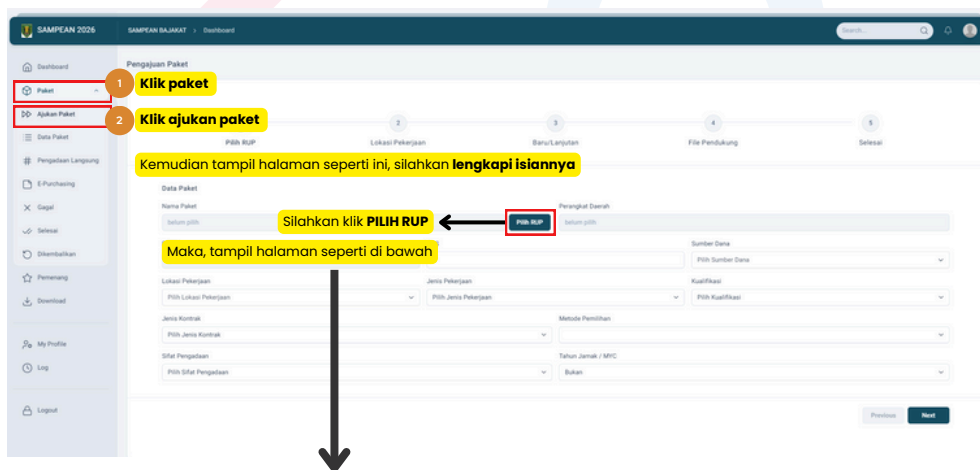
SAMPEAN 2026
SAMPEAN BAJAKAT > Dashboard
Search...

Dashboard
Paket
Ajukan Paket
Data Paket
Pengadaan Langsung
E-Purchasing
Gagal
Selesai
Dikembalikan
Pemenang
Download
My Profile
Log
Logout

Pengajuan Paket

1 Klik paket
2 Klik ajukan paket

Pilih RUP
2
Lokasi Pekerjaan
3
Baru/Lanjutan
4
File Pendukung
5
Selesai

Kemudian tampil halaman seperti ini, silahkan **lengkapi isiannya**

Data Paket
Nama Paket
belum pilih
Silahkan klik **PILIH RUP**
Pilih RUP
Perangkat Daerah
belum pilih
Maka, tampil halaman seperti di bawah
Sumber Dana
Pilih Sumber Dana
Lokasi Pekerjaan
Pilih Lokasi Pekerjaan
Jenis Pekerjaan
Pilih Jenis Pekerjaan
Kualifikasi
Pilih Kualifikasi
Jenis Kontrak
Pilih Jenis Kontrak
Metode Pemilihan
Sifat Pengadaan
Pilih Sifat Pengadaan
Tahun Jamak / MYC
Bukan
Previous
Next